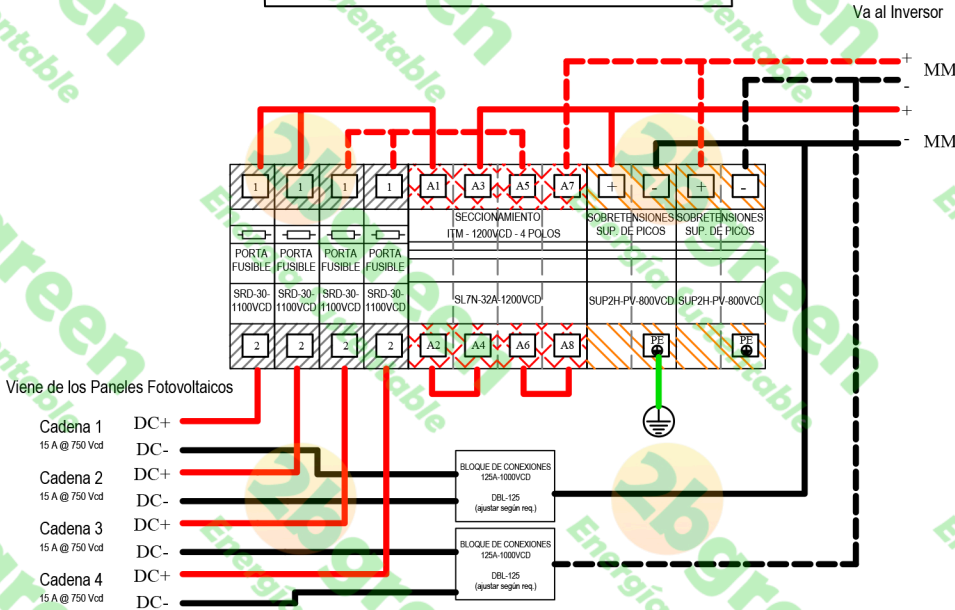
Va al Inversor

+
MM
-
+
MM
-

1 1 1 1 A1 A3 A5 A7 + - + -

SECCIONAMIENTO
ITM - 1200VCD - 4 POLOS

SOBRETENSIONES SUP. DE PICOS

SOBRETENSIONES SUP. DE PICOS

PORTA FUSIBLE
PORTA FUSIBLE
PORTA FUSIBLE
PORTA FUSIBLE

SRD-30-1100VCD
SRD-30-1100VCD
SRD-30-1100VCD
SRD-30-1100VCD

SL7N-32A-1200VCD

SUP2H-PV-800VCD
SUP2H-PV-800VCD

2 2 2 2 A2 A4 A6 A8 PE PE

Viene de los Paneles Fotovoltaicos

Cadena 1
15 A @ 750 Vcd
DC+
DC-

Cadena 2
15 A @ 750 Vcd
DC+
DC-

Cadena 3
15 A @ 750 Vcd
DC+
DC-

Cadena 4
15 A @ 750 Vcd
DC+
DC-

BLOQUE DE CONEXIONES
125A-1000VCD
DBL-125
(ajustar según req.)

BLOQUE DE CONEXIONES
125A-1000VCD
DBL-125
(ajustar según req.)